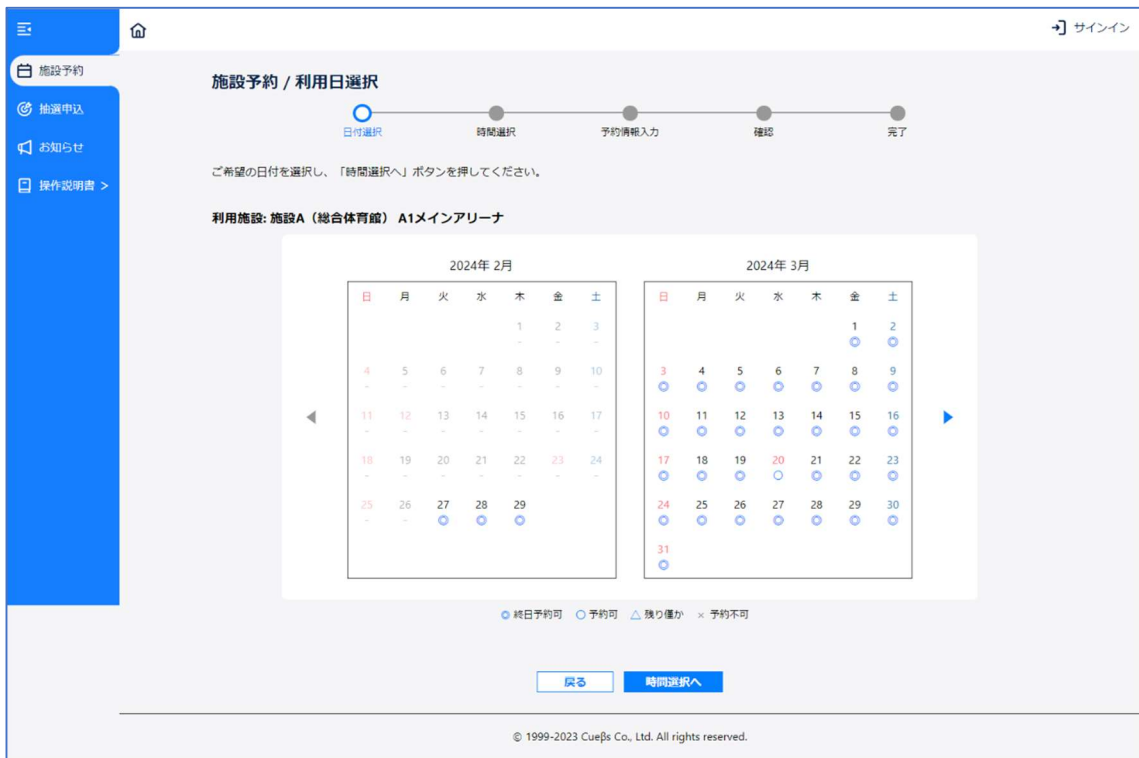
サインイン

施設予約
抽選申込
お知らせ
操作説明書 >

施設予約 / 利用日選択

日付選択　時間選択　予約情報入力　確認　完了

ご希望の日付を選択し、「時間選択へ」ボタンを押してください。

利用施設: 施設A（総合体育館） A1メインアリーナ

2024年 2月

| 日 | 月 | 火 | 水 | 木 | 金 | 土 |
|---|---|---|---|---|---|---|
| | | | | 1 - | 2 - | 3 - |
| 4 - | 5 - | 6 - | 7 - | 8 - | 9 - | 10 - |
| 11 - | 12 - | 13 - | 14 - | 15 - | 16 - | 17 - |
| 18 - | 19 - | 20 - | 21 - | 22 - | 23 - | 24 - |
| 25 - | 26 - | 27 ◎ | 28 ◎ | 29 ◎ | | |

2024年 3月

| 日 | 月 | 火 | 水 | 木 | 金 | 土 |
|---|---|---|---|---|---|---|
| | | | | | 1 ◎ | 2 ◎ |
| 3 ◎ | 4 ◎ | 5 ◎ | 6 ◎ | 7 ◎ | 8 ◎ | 9 ◎ |
| 10 ◎ | 11 ◎ | 12 ◎ | 13 ◎ | 14 ◎ | 15 ◎ | 16 ◎ |
| 17 ◎ | 18 ◎ | 19 ◎ | 20 ○ | 21 ◎ | 22 ◎ | 23 ◎ |
| 24 ◎ | 25 ◎ | 26 ◎ | 27 ◎ | 28 ◎ | 29 ◎ | 30 ◎ |
| 31 ◎ | | | | | | |

◎ 終日予約可　○ 予約可　△ 残り僅か　× 予約不可

戻る　時間選択へ

© 1999-2023 Cueβs Co., Ltd. All rights reserved.